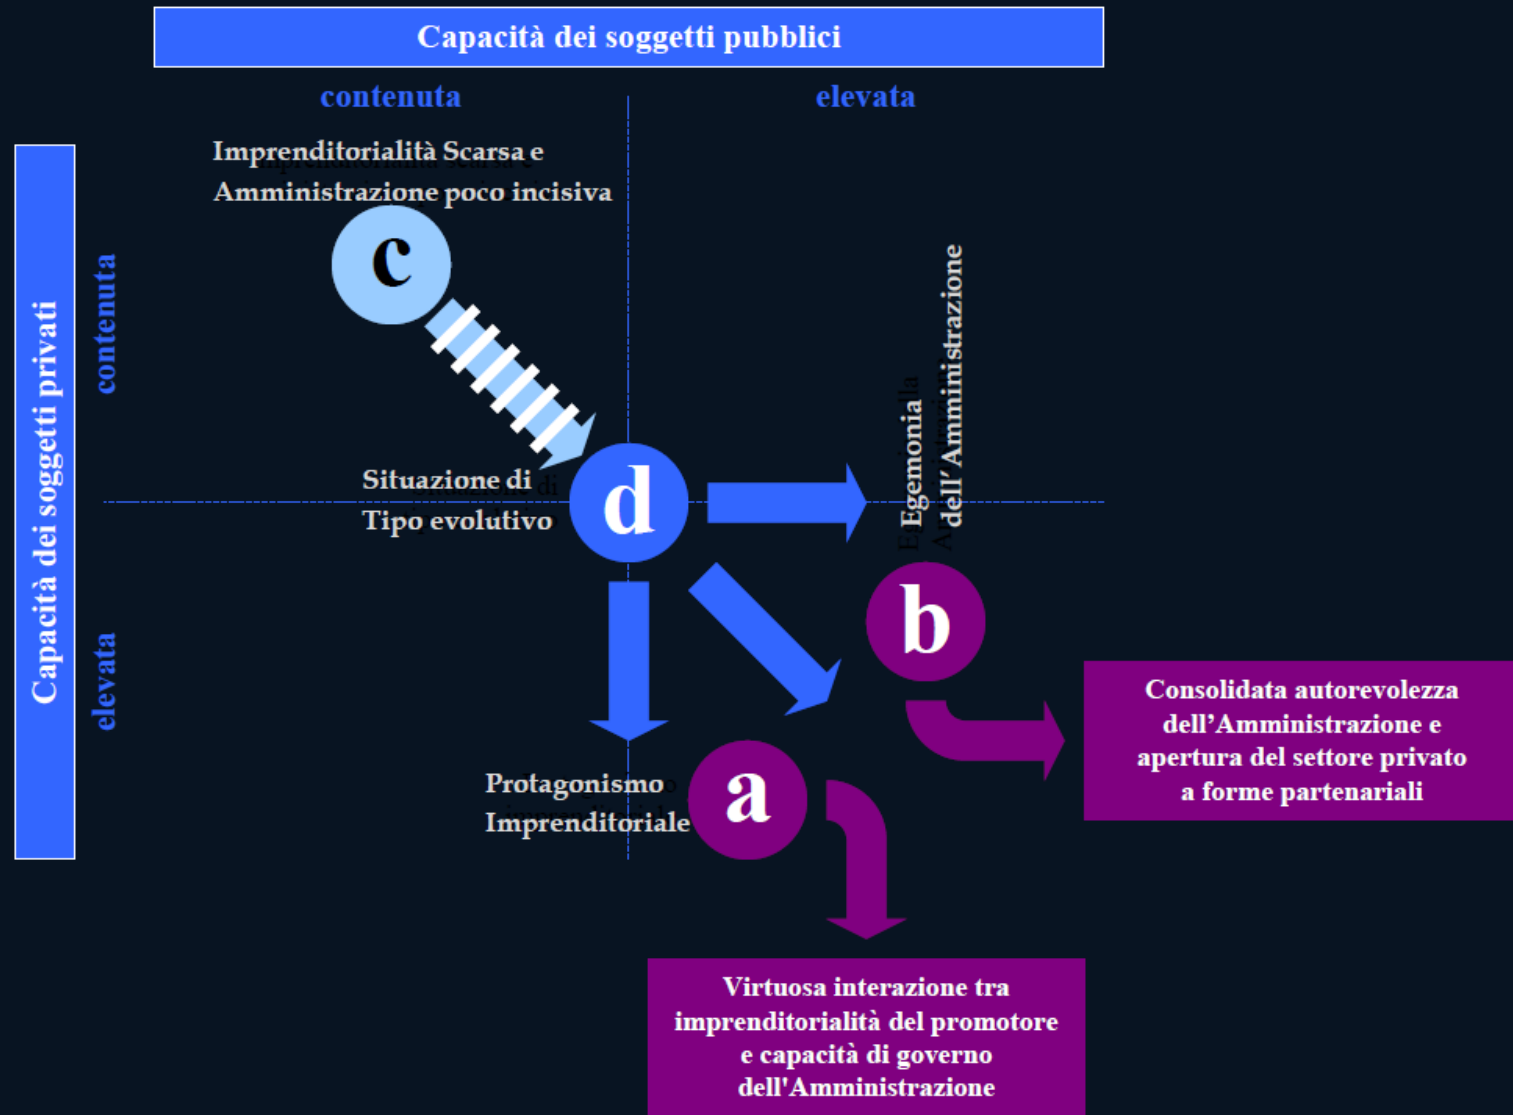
Capacità dei soggetti pubblici

contenuta

elevata

Capacità dei soggetti privati

contenuta

elevata

Imprenditorialità Scarsa e Amministrazione poco incisiva

c

Situazione di Tipo evolutivo

d

Egemonia dell'Amministrazione

b

Protagonismo Imprenditoriale

a

Consolidata autorevolezza dell'Amministrazione e apertura del settore privato a forme partenariali

Virtuosa interazione tra imprenditorialità del promotore e capacità di governo dell'Amministrazione